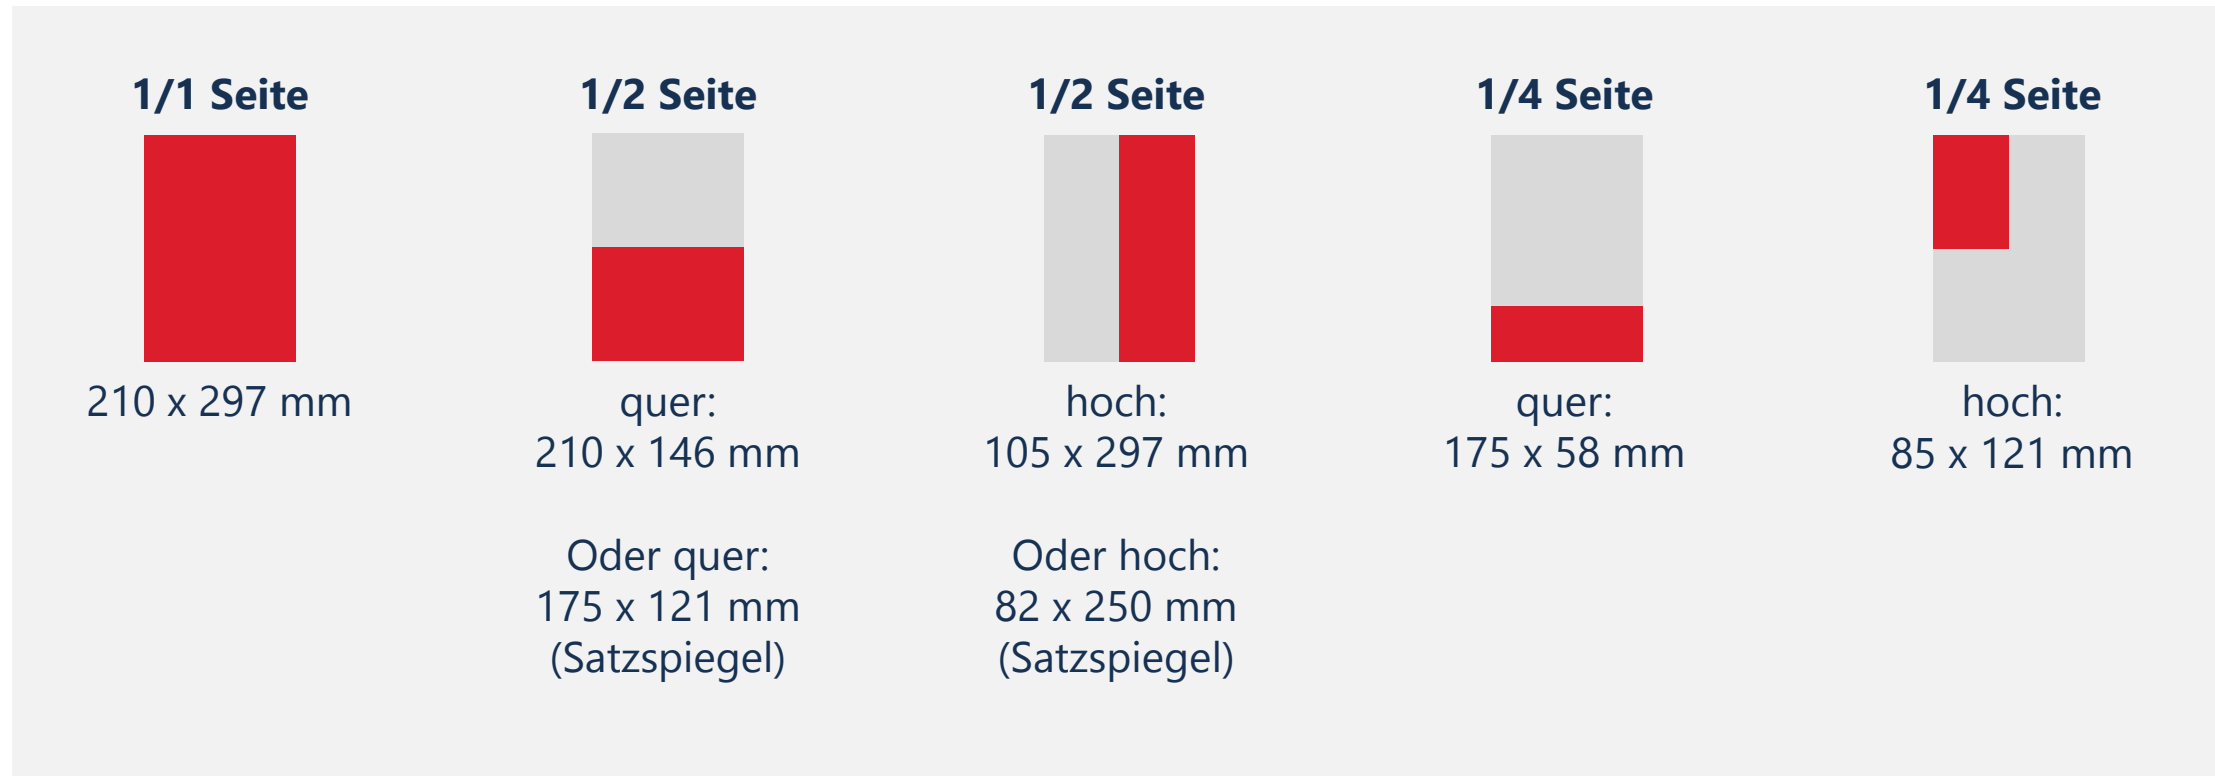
1/1 Seite

210 x 297 mm

1/2 Seite

quer:
210 x 146 mm

Oder quer:
175 x 121 mm
(Satzspiegel)

1/2 Seite

hoch:
105 x 297 mm

Oder hoch:
82 x 250 mm
(Satzspiegel)

1/4 Seite

quer:
175 x 58 mm

1/4 Seite

hoch:
85 x 121 mm